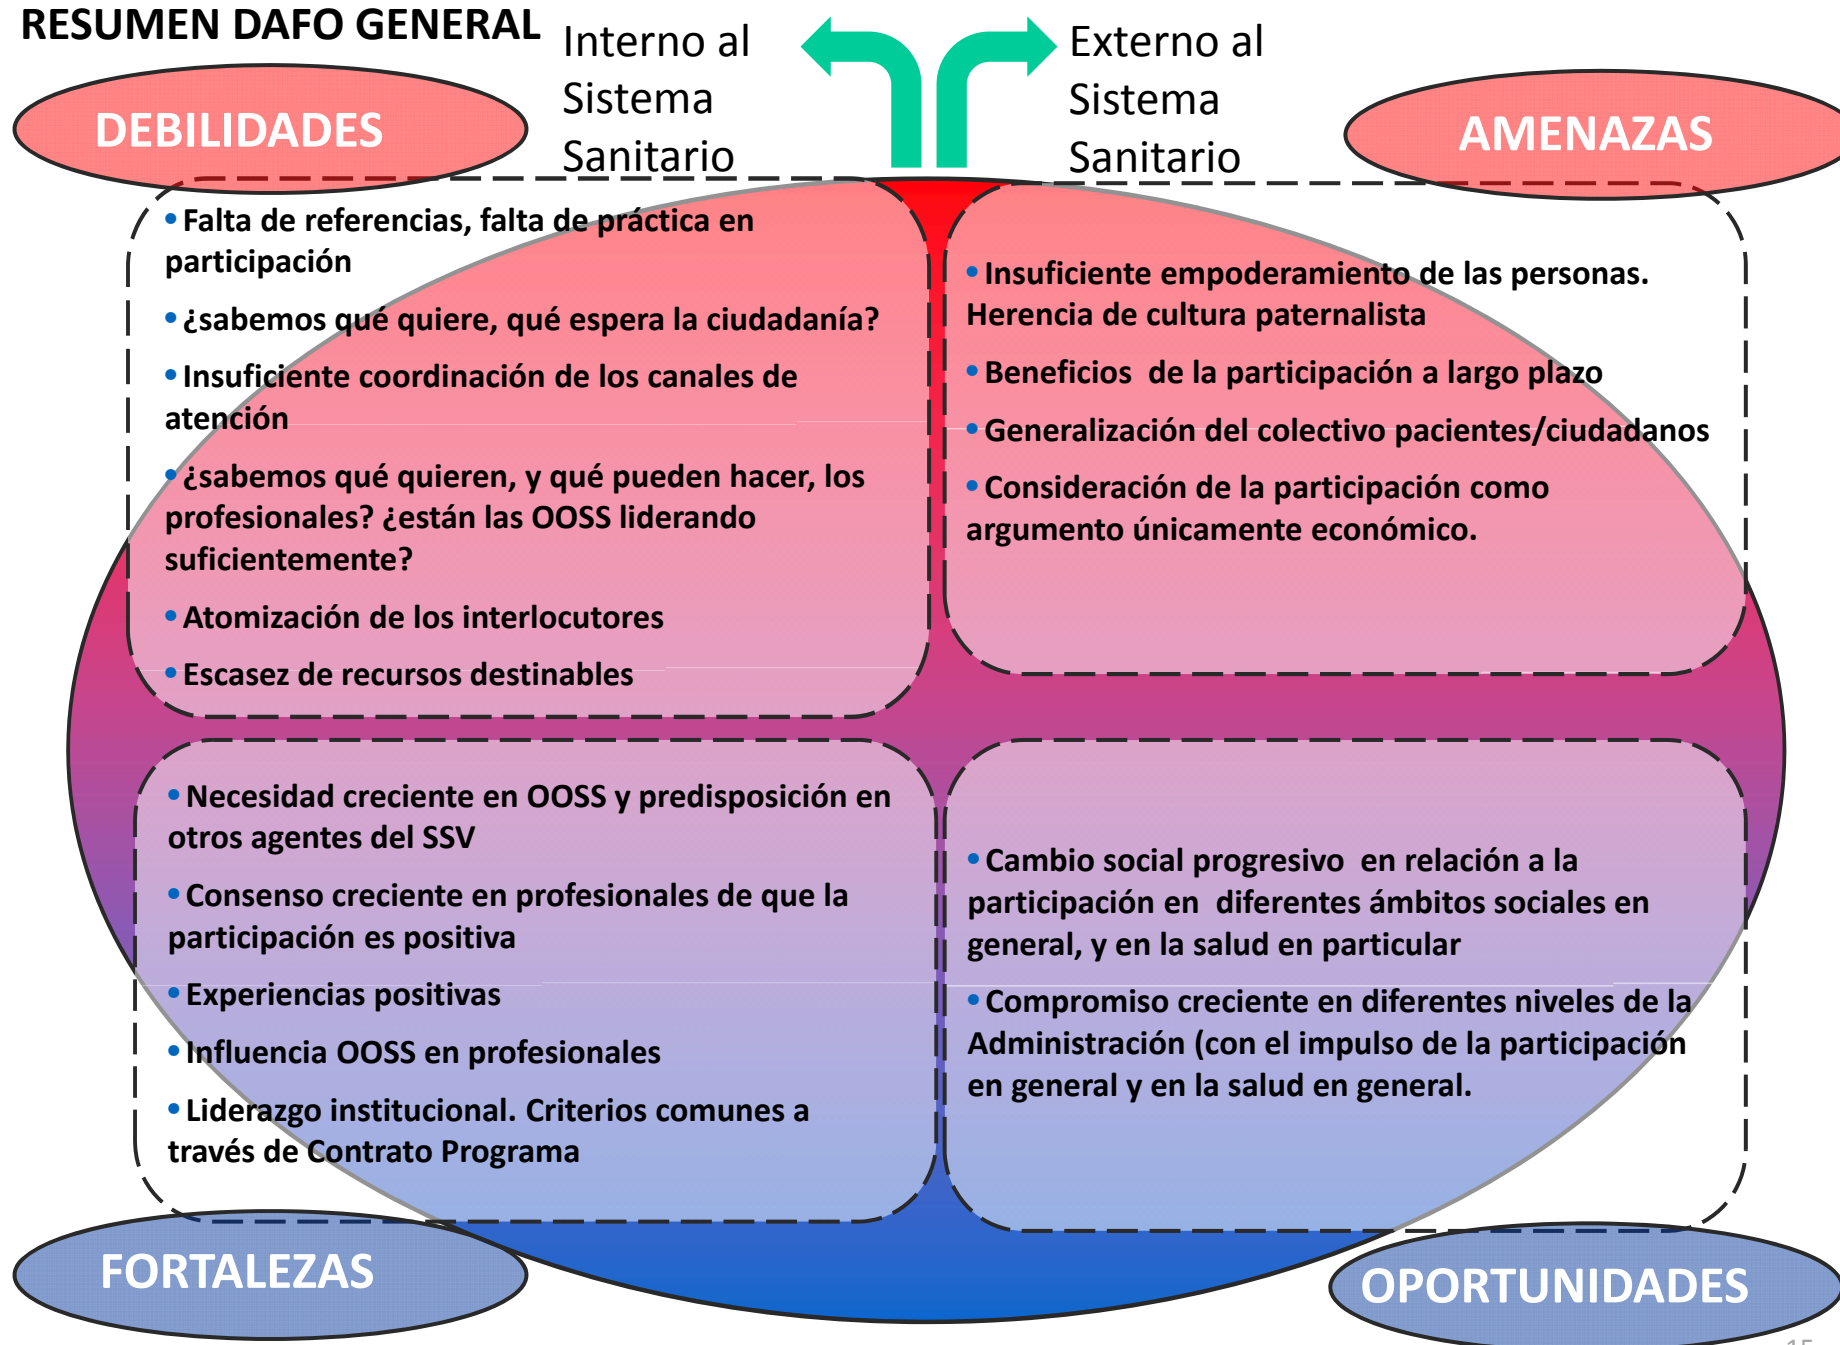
RESUMEN DAFO GENERAL

Interno al Sistema Sanitario

Externo al Sistema Sanitario

DEBILIDADES

AMENAZAS

• Falta de referencias, falta de práctica en participación

• ¿sabemos qué quiere, qué espera la ciudadanía?

• Insuficiente coordinación de los canales de atención

• ¿sabemos qué quieren, y qué pueden hacer, los profesionales? ¿están las OOSS liderando suficientemente?

• Atomización de los interlocutores

• Escasez de recursos destinables

• Insuficiente empoderamiento de las personas. Herencia de cultura paternalista

• Beneficios de la participación a largo plazo

• Generalización del colectivo pacientes/ciudadanos

• Consideración de la participación como argumento únicamente económico.

• Necesidad creciente en OOSS y predisposición en otros agentes del SSV

• Consenso creciente en profesionales de que la participación es positiva

• Experiencias positivas

• Influencia OOSS en profesionales

• Liderazgo institucional. Criterios comunes a través de Contrato Programa

• Cambio social progresivo en relación a la participación en diferentes ámbitos sociales en general, y en la salud en particular

• Compromiso creciente en diferentes niveles de la Administración (con el impulso de la participación en general y en la salud en general.

FORTALEZAS

OPORTUNIDADES

15